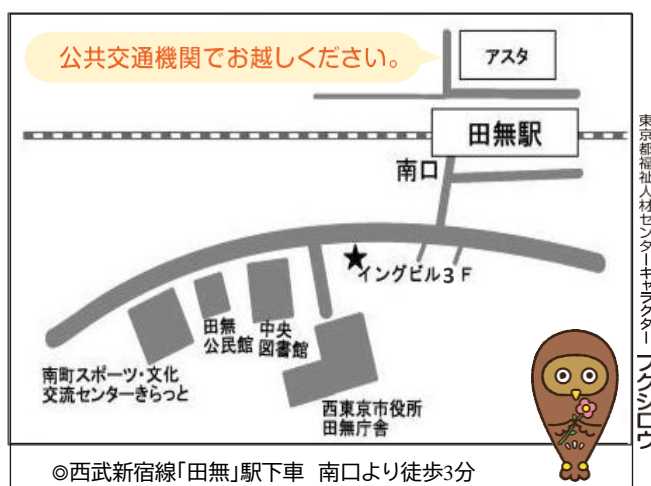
公共交通機関でお越しください。

アスタ

田無駅

南口

イングビル3F

田無
公民館

中央
図書館

南町スポーツ・文化
交流センターきらっと

西東京市役所
田無庁舎

東京都福祉人材センターキャラクター フクシロウ

◎西武新宿線「田無」駅下車　南口より徒歩3分